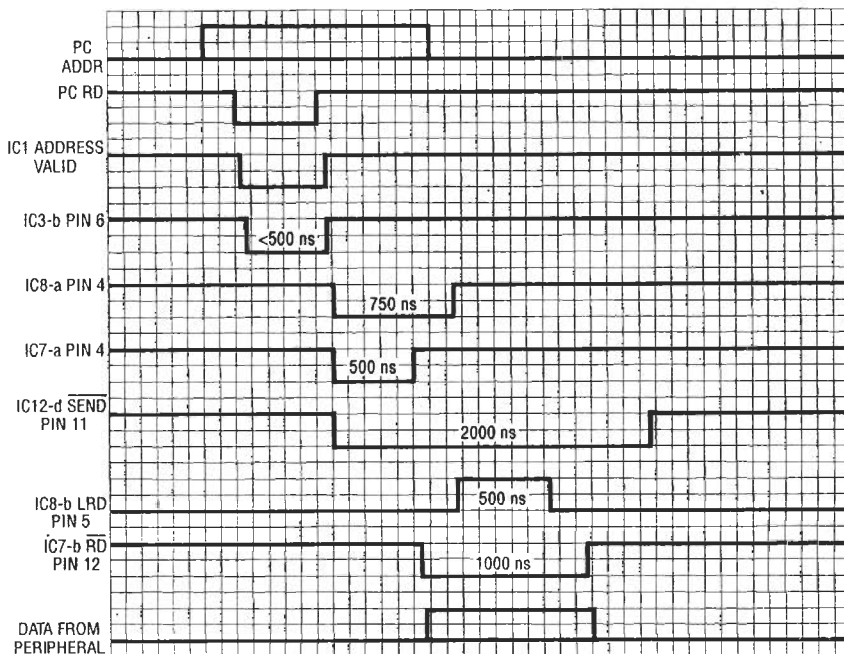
PC ADDR

PC RD

IC1 ADDRESS VALID

IC3-b PIN 6

<500 ns

IC8-a PIN 4

750 ns

IC7-a PIN 4

500 ns

IC12-d $\overline{SEND}$ PIN 11

2000 ns

IC8-b LRD PIN 5

500 ns

IC7-b $\overline{RD}$ PIN 12

1000 ns

DATA FROM PERIPHERAL